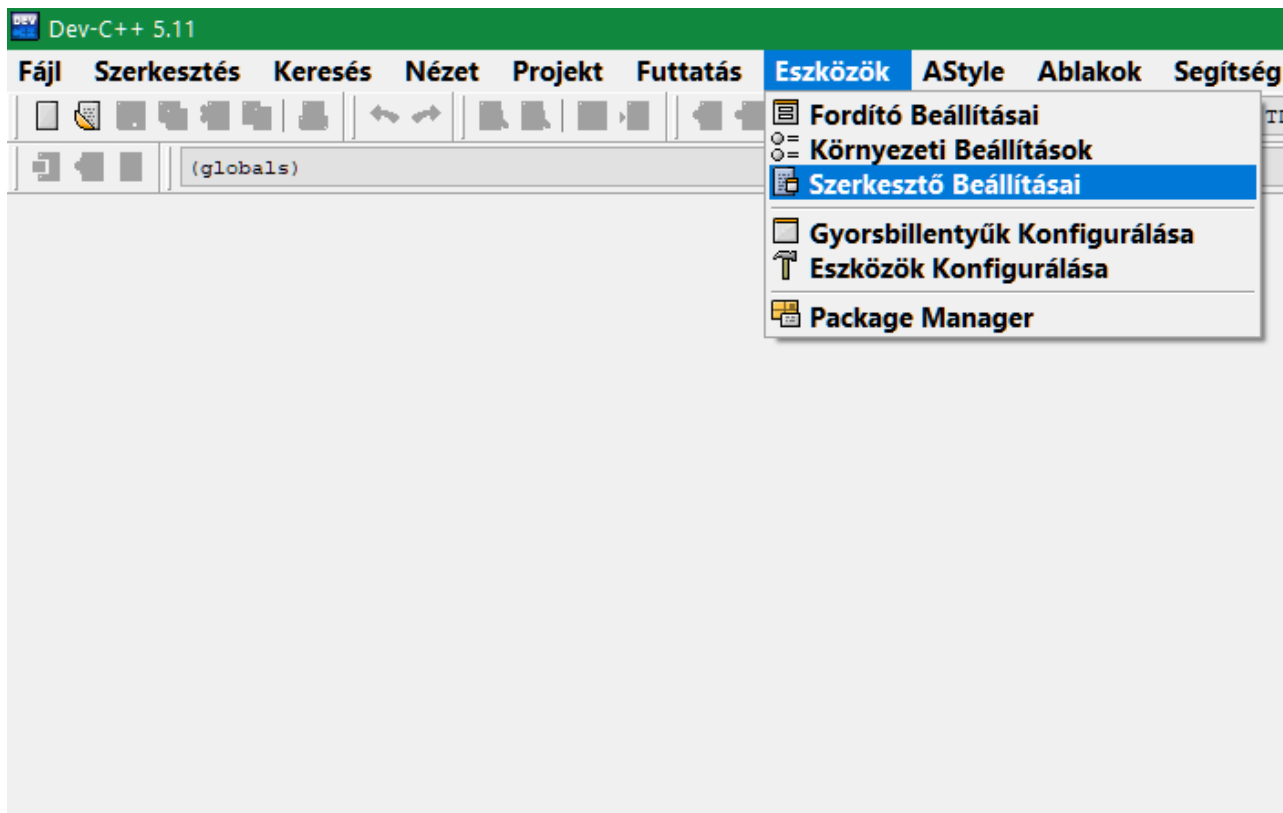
Dev-C++ 5.11

Fájl Szerkesztés Keresés Nézet Projekt Futtatás Eszközök AStyle Ablakok Segítség

(globals)

Fordító Beállításai
Környezeti Beállítások
Szerkesztő Beállításai
Gyorsbillentyűk Konfigurálása
Eszközök Konfigurálása
Package Manager